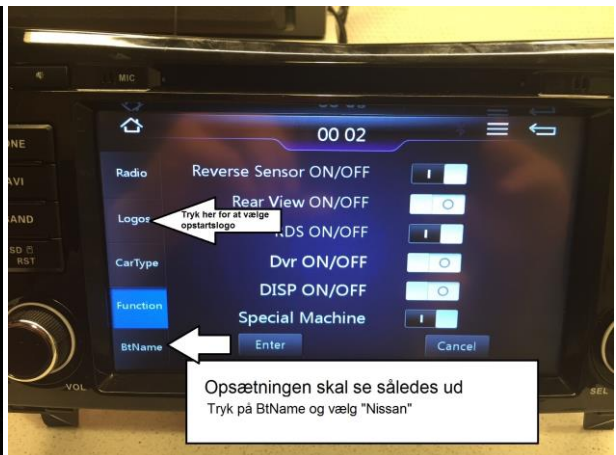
MIC

ONE
AVI
BAND
SD
RST

VOL
SEL

00 02

Radio
Logos
CarType
Function
BtName

Reverse Sensor ON/OFF
Rear View ON/OFF
RDS ON/OFF
Dvr ON/OFF
DISP ON/OFF
Special Machine

Enter
Cancel

Tryk her for at vælge opstartslogo

Opsætningen skal se således ud
Tryk på BtName og vælg "Nissan"